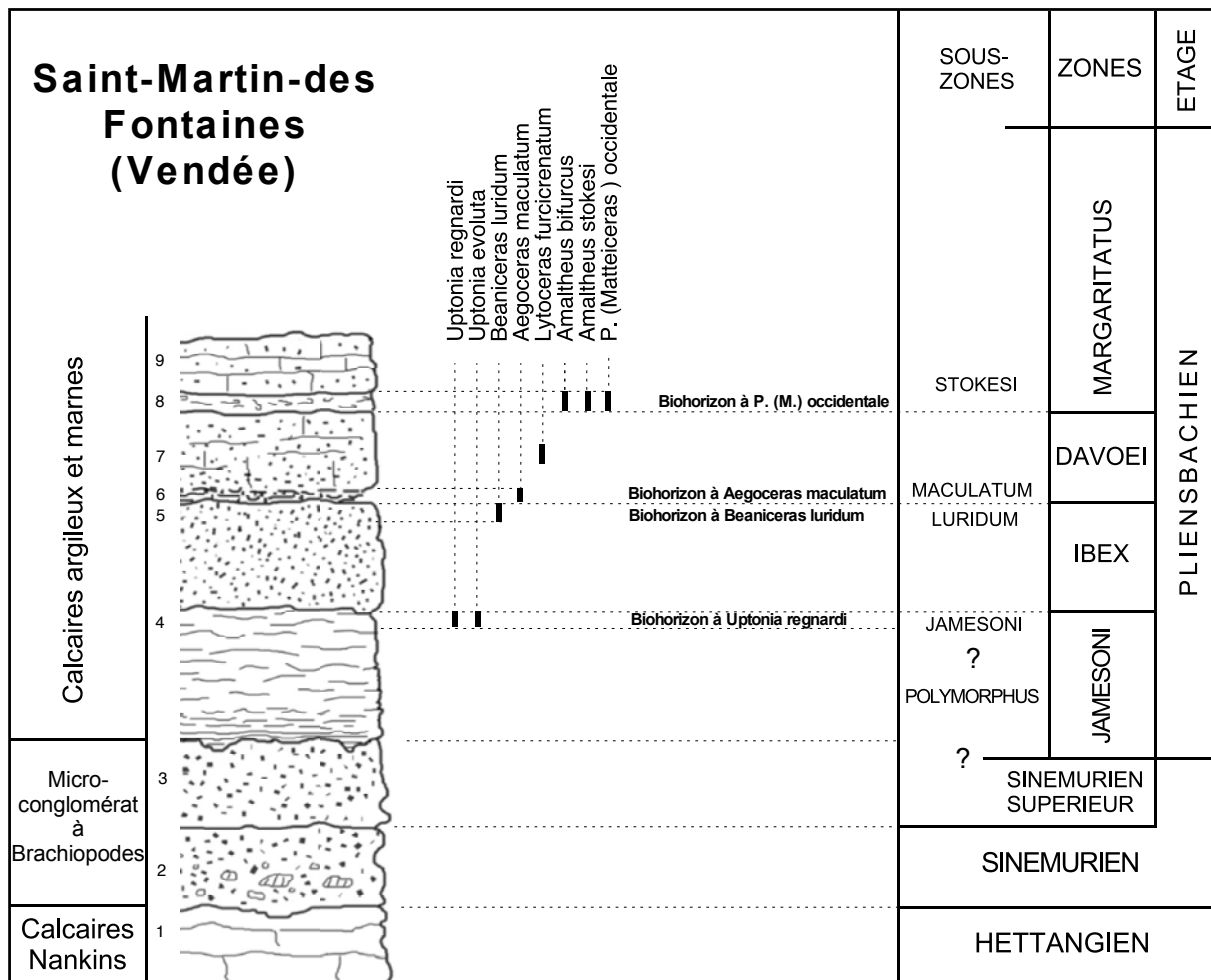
Saint-Martin-des Fontaines (Vendée)

Uptonia regnardi
Uptonia evoluta
Beaniceras luridum
Aegoceras maculatum
Lytoceras furcicrenatum
Amaltheus bifurcus
Amaltheus stokesi
P. (Matteiceras ) occidentale

SOUS-ZONES
ZONES
ETAGE

Calcaires argileux et marnes
Micro-conglomérat à Brachiopodes
Calcaires Nankins

9
8
7
6
5
4
3
2
1

Biohorizon à P. (M.) occidentale
Biohorizon à Aegoceras maculatum
Biohorizon à Beaniceras luridum
Biohorizon à Uptonia regnardi

STOKESI
MACULATUM
LURIDUM
JAMESONI
?
POLYMORPHUS
?

MARGARITATUS
DAVOEI
IBEX
JAMESONI

PLIENSBACHIEN

SINEMURIEN SUPERIEUR
SINEMURIEN
HETTANGIEN